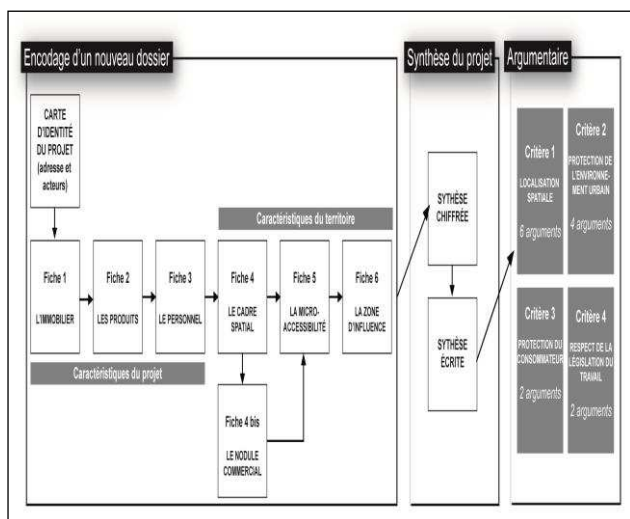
Encodage d'un nouveau dossier

CARTE D'IDENTITÉ DU PROJET (adresse et acteurs)

Caractéristiques du territoire

Fiche 1
L'IMMOBILIER

Fiche 2
LES PRODUITS

Fiche 3
LE PERSONNEL

Fiche 4
LE CADRE SPATIAL

Fiche 5
LA MICRO-ACCESSIBILITÉ

Fiche 6
LA ZONE D'INFLUENCE

Caractéristiques du projet

Fiche 4 bis
LE NODULE COMMERCIAL

Synthèse du projet

SYNTHÈSE CHIFFRÉE

SYNTHÈSE ÉCRITE

Argumentaire

Critère 1
LOCALISATION SPATIALE
6 arguments

Critère 2
PROTECTION DE L'ENVIRONNEMENT URBAIN
4 arguments

Critère 3
PROTECTION DU CONSOMMATEUR
2 arguments

Critère 4
RESPECT DE LA LÉGISLATION DU TRAVAIL
2 arguments